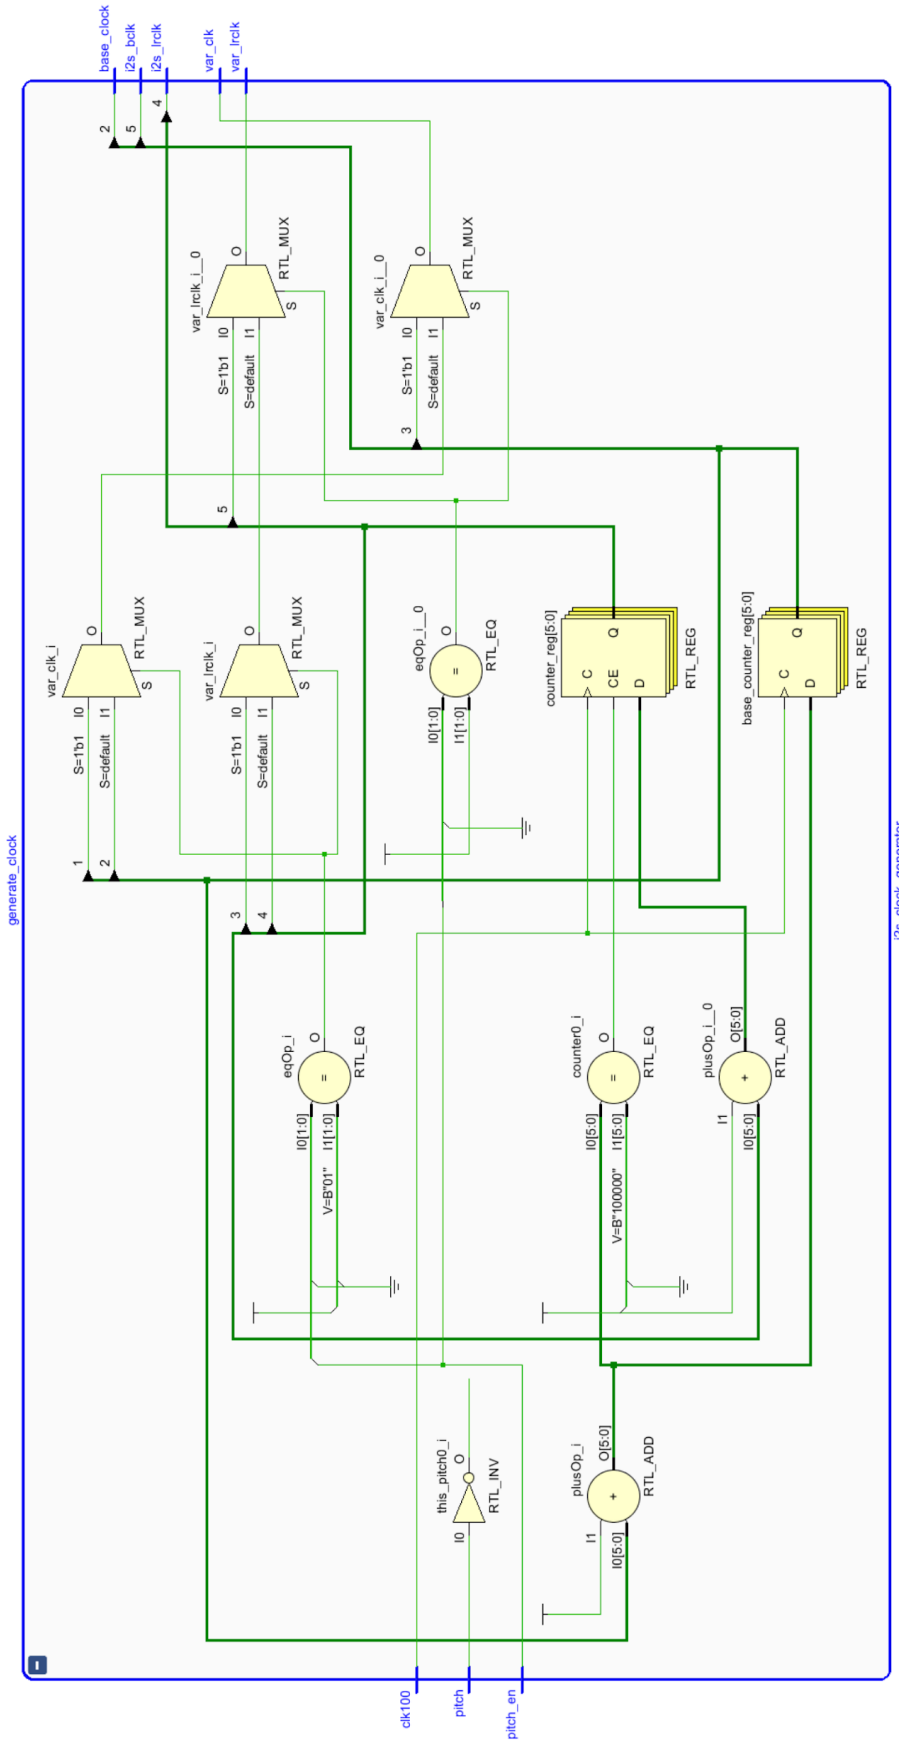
base_clock
i2s_bclk
i2s_lrclk
var_clk
var_lrclk

2
5
4

var_lrclk_i__0
O
RTL_MUX
I0
I1
S
S=1'b1
S=default

var_clk_i__0
O
RTL_MUX
I0
I1
S
S=1'b1
S=default

3
5

var_clk_i
O
RTL_MUX
I0
I1
S
S=1'b1
S=default

var_lrclk_i
O
RTL_MUX
I0
I1
S
S=1'b1
S=default

eqOp_i__0
O
=
RTL_EQ
I0[1:0]
I1[1:0]

counter_reg[5:0]
C
CE
D
Q
RTL_REG

base_counter_reg[5:0]
C
D
Q
RTL_REG

1
2
3
4

generate_clock

eqOp_i
O
=
RTL_EQ
I0[1:0]
I1[1:0]
V=B"01"

counter0_i
O
=
RTL_EQ
I0[5:0]
I1[5:0]
V=B"100000"

plusOp_i__0
O[5:0]
+
RTL_ADD
I1
I0[5:0]

this_pitch0_i
O
RTL_INV
I0

plusOp_i
O[5:0]
+
RTL_ADD
I1
I0[5:0]

clk100
pitch
pitch_en

i2s_clock_generator